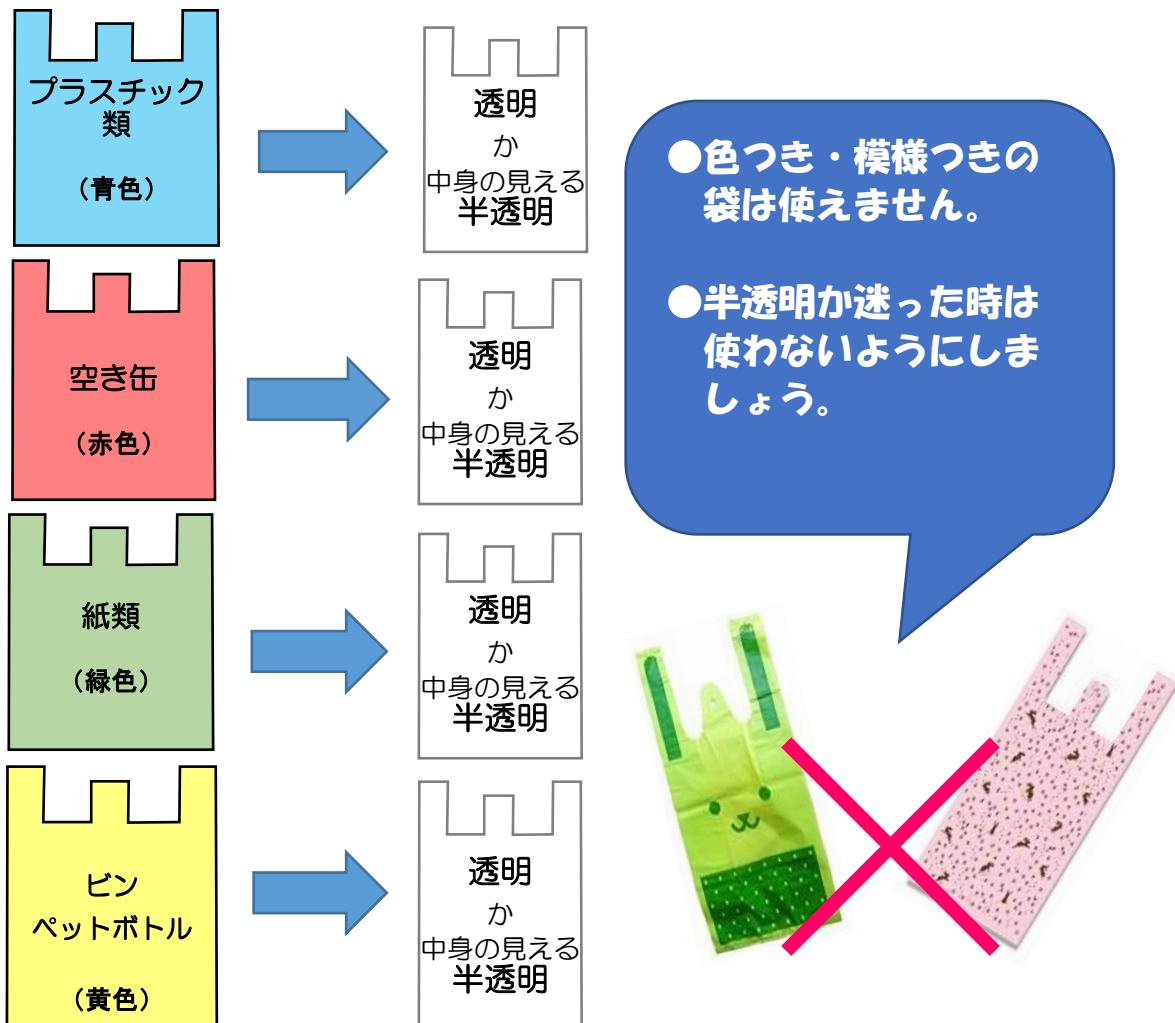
プラスチック類

（青色）

透明
か
中身の見える
半透明

●色つき・模様つきの袋は使えません。

●半透明か迷った時は使わないようにしましょう。

空き缶

（赤色）

透明
か
中身の見える
半透明

紙類

（緑色）

透明
か
中身の見える
半透明

ビン
ペットボトル

（黄色）

透明
か
中身の見える
半透明